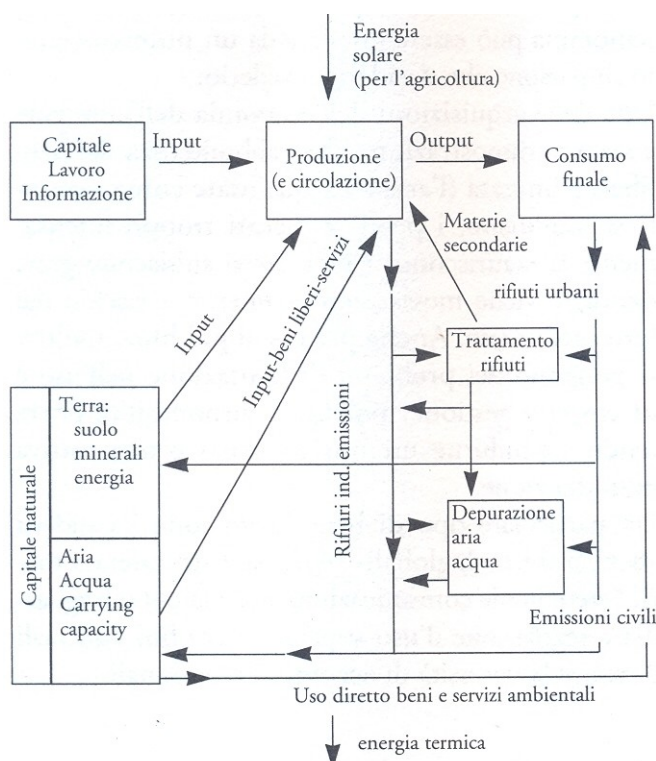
Energia solare (per l'agricoltura)

Capitale Lavoro Informazione

Input

Produzione (e circolazione)

Output

Consumo finale

Materie secondarie

Input-beni liberi-servizi

Input

rifiuti urbani

Trattamento rifiuti

Rifiuri ind. emissioni

Capitale naturale

Terra: suolo minerali energia

Aria Acqua Carrying capacity

Depurazione aria acqua

Emissioni civili

Uso diretto beni e servizi ambientali

energia termica